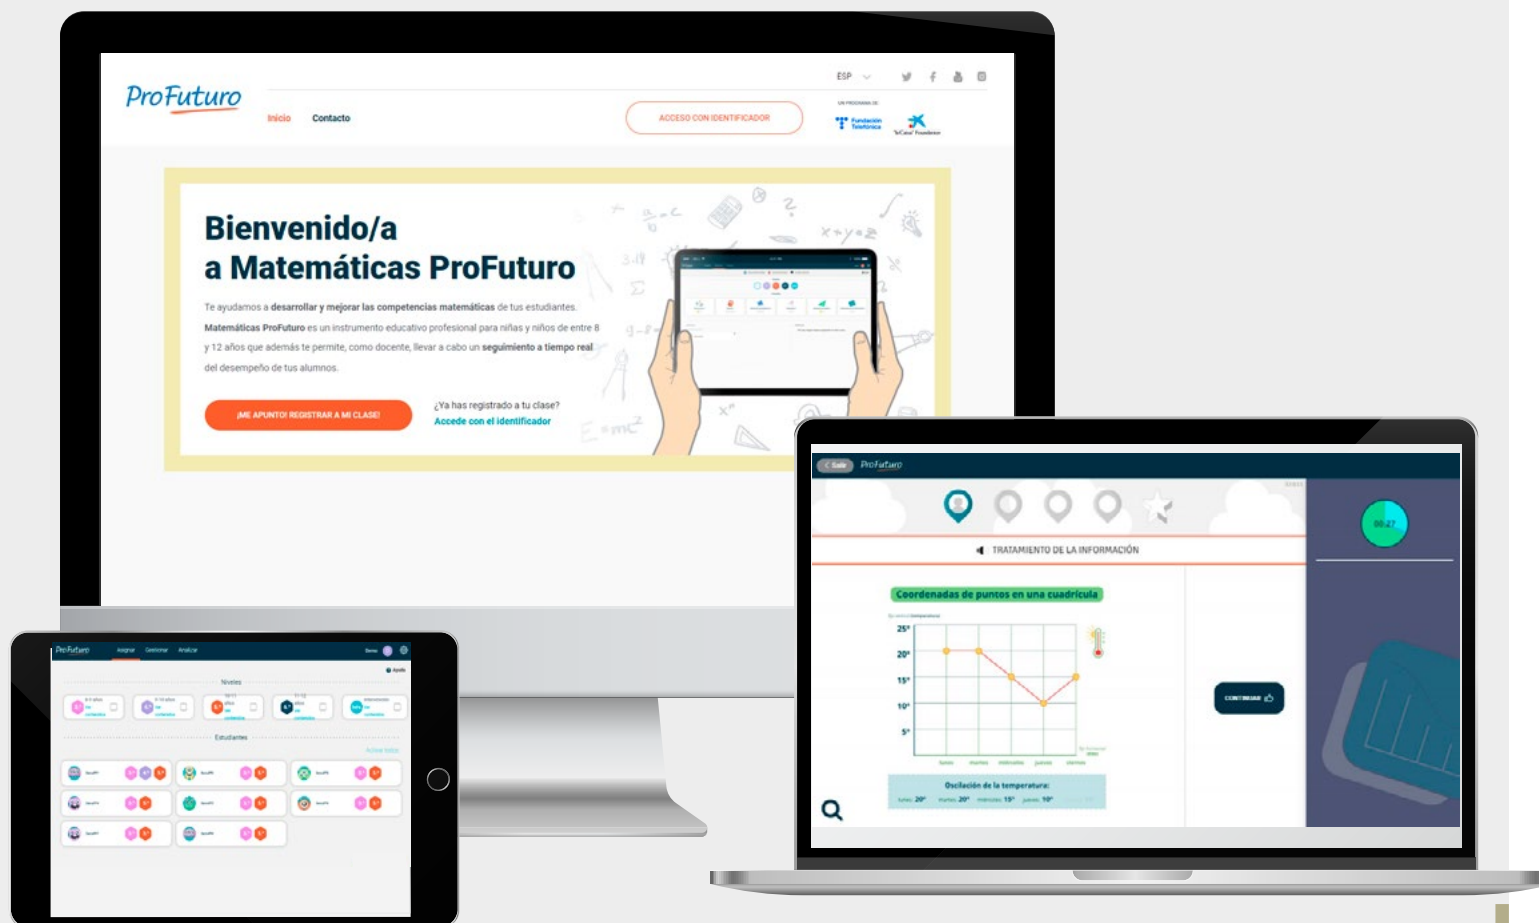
ProFuturo

Inicio Contacto

ESP

ACCESO CON IDENTIFICADOR

Fundación Telefónica "la Caixa" Foundation

Bienvenido/a
a Matemáticas ProFuturo

Te ayudamos a desarrollar y mejorar las competencias matemáticas de tus estudiantes.

Matemáticas ProFuturo es un instrumento educativo profesional para niñas y niños de entre 8 y 12 años que además te permite, como docente, llevar a cabo un seguimiento a tiempo real del desempeño de tus alumnos.

¡ME APUNTO! REGISTRAR A MI CLASE!

¿Ya has registrado a tu clase?
Accede con el identificador

ProFuturo

TRATAMIENTO DE LA INFORMACIÓN

Coordenadas de puntos en una cuadrícula

25°
20°
15°
10°
5°

Oscilación de la temperatura:

CONTINUAR

ProFuturo Asignar Gestionar Analizar

Niveles

Estudiantes